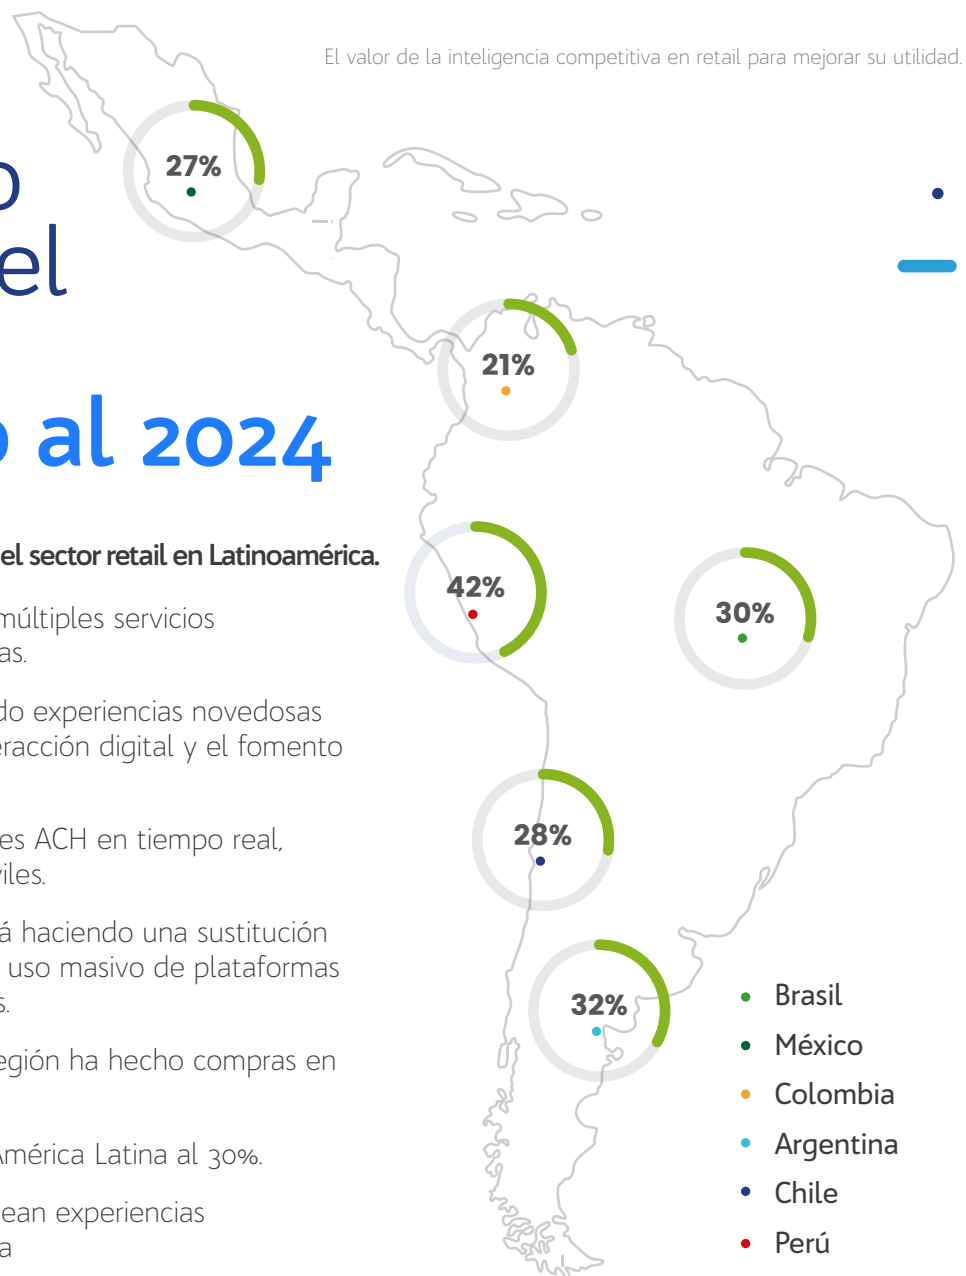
El valor de la inteligencia competitiva en retail para mejorar su utilidad.

o
el

o al 2024

el sector retail en Latinoamérica.

múltiples servicios
as.

do experiencias novedosas
eracción digital y el fomento

es ACH en tiempo real,
viles.

á haciendo una sustitución
uso masivo de plataformas
s.

egión ha hecho compras en

América Latina al 30%.

ean experiencias
a

27%

21%

42%

30%

28%

32%

Brasil
México
Colombia
Argentina
Chile
Perú